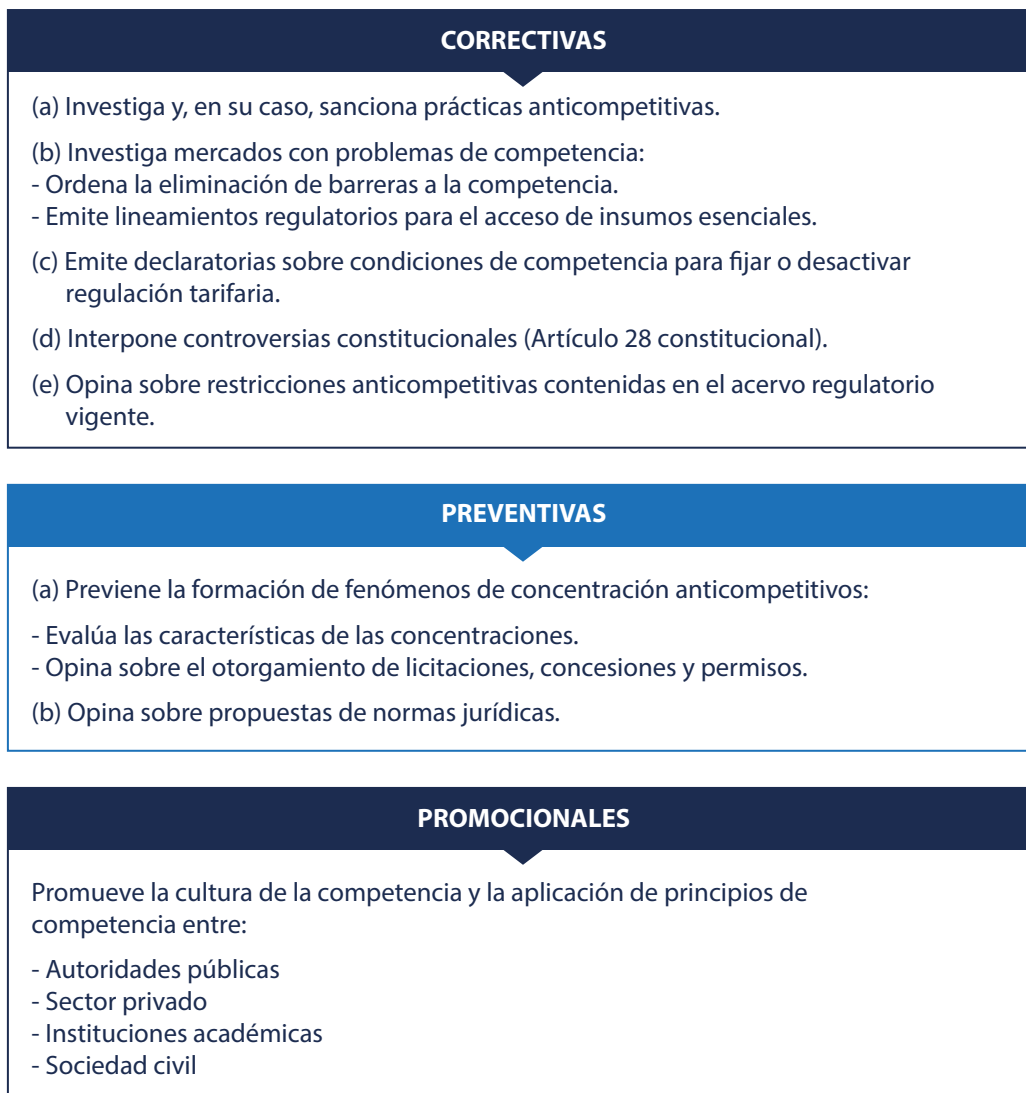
CORRECTIVAS

(a) Investiga y, en su caso, sanciona prácticas anticompetitivas.

(b) Investiga mercados con problemas de competencia:
- Ordena la eliminación de barreras a la competencia.
- Emite lineamientos regulatorios para el acceso de insumos esenciales.

(c) Emite declaratorias sobre condiciones de competencia para fijar o desactivar regulación tarifaria.

(d) Interpone controversias constitucionales (Artículo 28 constitucional).

(e) Opina sobre restricciones anticompetitivas contenidas en el acervo regulatorio vigente.

PREVENTIVAS

(a) Previene la formación de fenómenos de concentración anticompetitivos:

- Evalúa las características de las concentraciones.
- Opina sobre el otorgamiento de licitaciones, concesiones y permisos.

(b) Opina sobre propuestas de normas jurídicas.

PROMOCIONALES

Promueve la cultura de la competencia y la aplicación de principios de competencia entre:

- Autoridades públicas
- Sector privado
- Instituciones académicas
- Sociedad civil